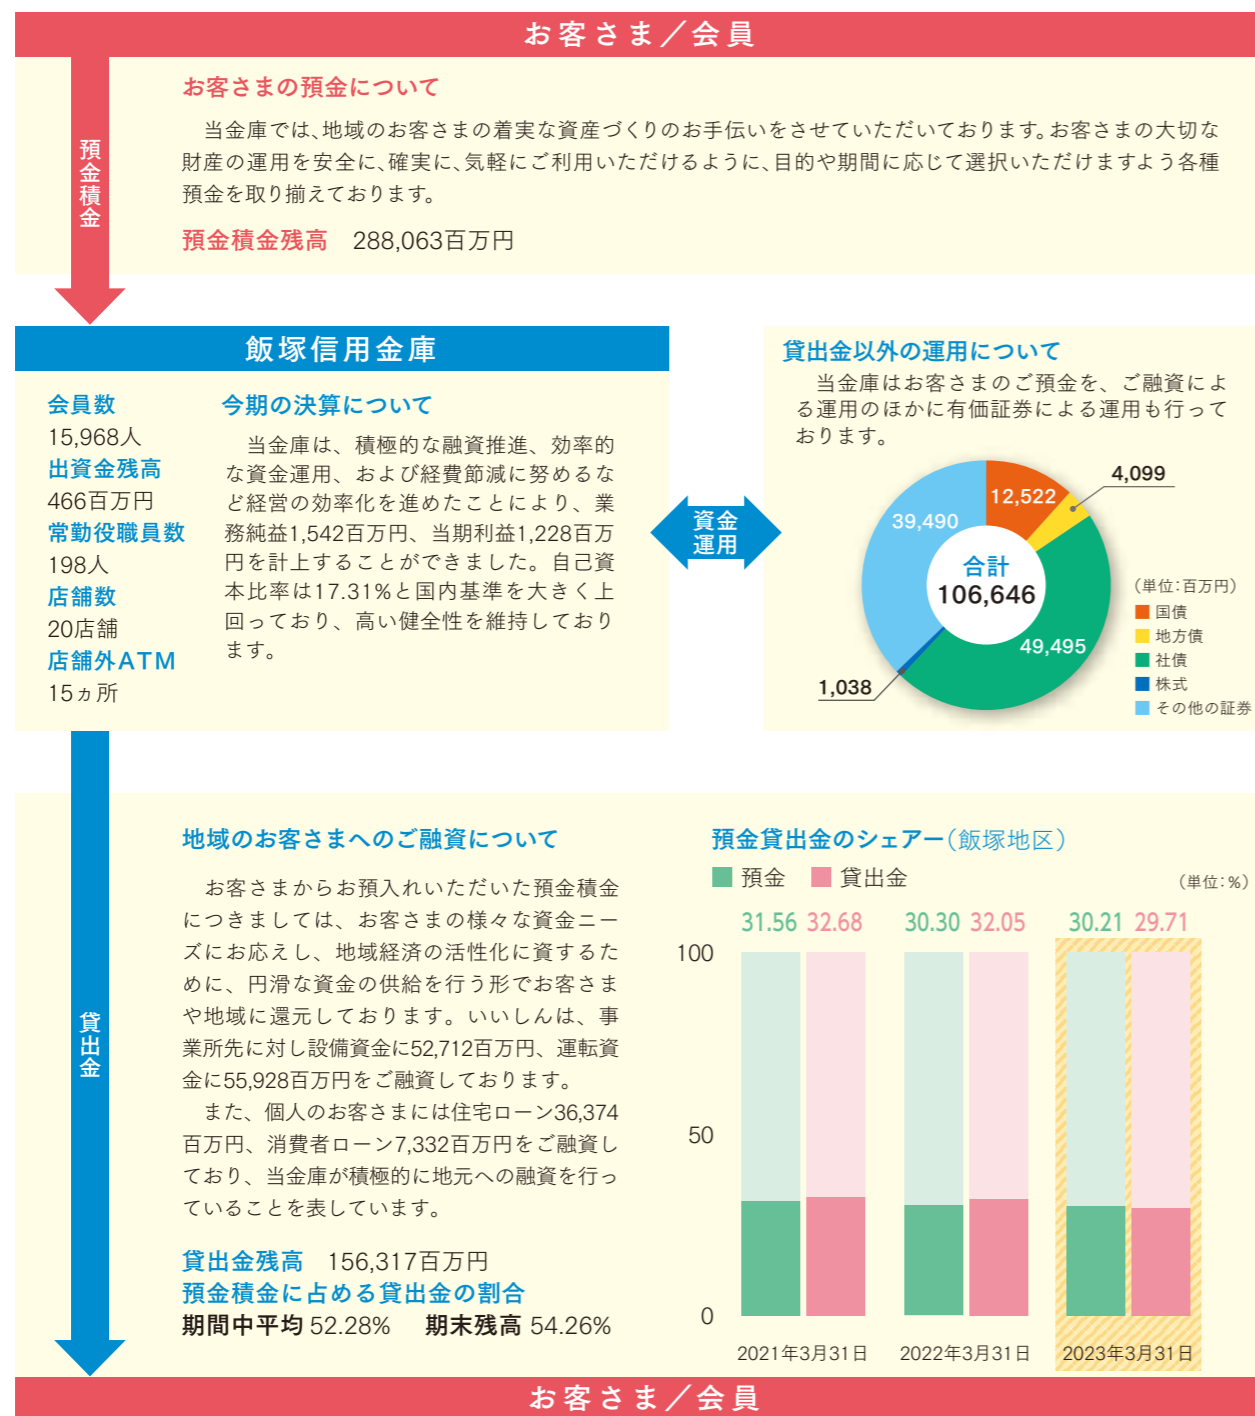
お客さま／会員

預金積金

お客さまの預金について

当金庫では、地域のお客さまの着実な資産づくりのお手伝いをさせていただいております。お客さまの大切な財産の運用を安全に、確実に、気軽にご利用いただけるように、目的や期間に応じて選択いただけますよう各種預金を取り揃えております。

預金積金残高　288,063百万円

飯塚信用金庫

会員数
15,968人
出資金残高
466百万円
常勤役職員数
198人
店舗数
20店舗
店舗外ATM
15ヵ所

今期の決算について

当金庫は、積極的な融資推進、効率的な資金運用、および経費節減に努めるなど経営の効率化を進めたことにより、業務純益1,542百万円、当期利益1,228百万円を計上することができました。自己資本比率は17.31%と国内基準を大きく上回っており、高い健全性を維持しております。

資金運用

貸出金以外の運用について

当金庫はお客さまのご預金を、ご融資による運用のほかに有価証券による運用も行っております。

12,522
4,099
39,490
合計
106,646
49,495
1,038

（単位：百万円）
国債
地方債
社債
株式
その他の証券

貸出金

地域のお客さまへのご融資について

お客さまからお預入れいただいた預金積金につきましては、お客さまの様々な資金ニーズにお応えし、地域経済の活性化に資するために、円滑な資金の供給を行う形でお客さまや地域に還元しております。いいしんは、事業所先に対し設備資金に52,712百万円、運転資金に55,928百万円をご融資しております。

また、個人のお客さまには住宅ローン36,374百万円、消費者ローン7,332百万円をご融資しており、当金庫が積極的に地元への融資を行っていることを表しています。

貸出金残高　156,317百万円
預金積金に占める貸出金の割合
期間中平均 52.28%　期末残高 54.26%

預金貸出金のシェアー（飯塚地区）
預金　貸出金
（単位：%）
31.56 32.68　30.30 32.05　30.21 29.71
100
50
0
2021年3月31日　2022年3月31日　2023年3月31日

お客さま／会員